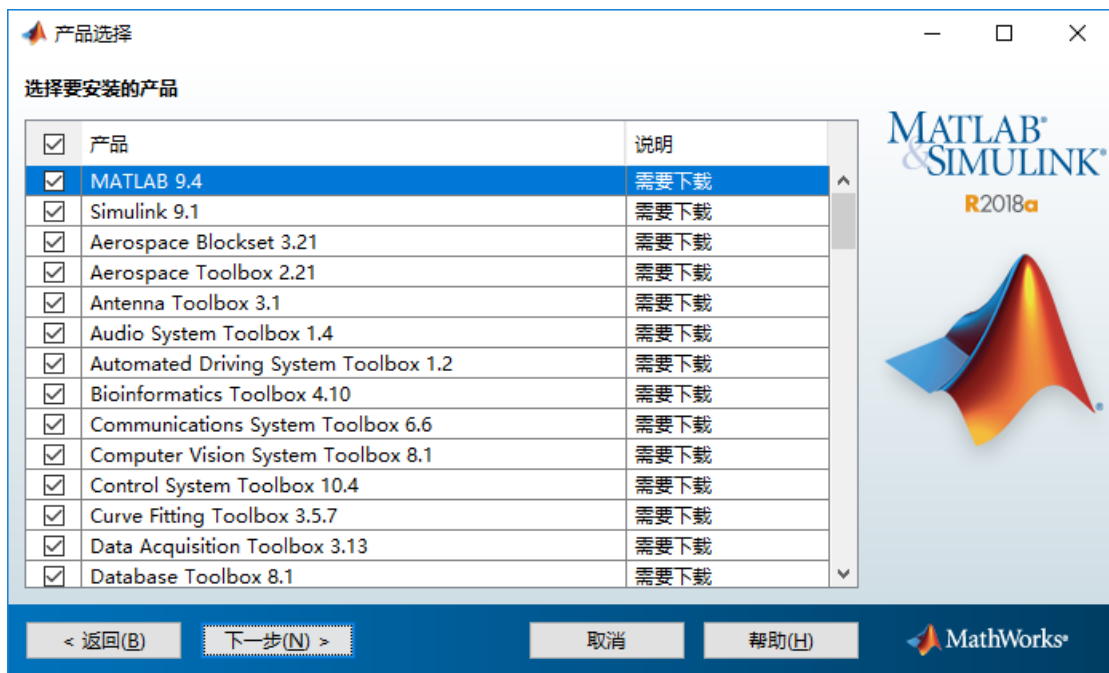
产品选择

选择要安装的产品

| ☑ | 产品 | 说明 |
|---|---|---|
| ☑ | MATLAB 9.4 | 需要下载 |
| ☑ | Simulink 9.1 | 需要下载 |
| ☑ | Aerospace Blockset 3.21 | 需要下载 |
| ☑ | Aerospace Toolbox 2.21 | 需要下载 |
| ☑ | Antenna Toolbox 3.1 | 需要下载 |
| ☑ | Audio System Toolbox 1.4 | 需要下载 |
| ☑ | Automated Driving System Toolbox 1.2 | 需要下载 |
| ☑ | Bioinformatics Toolbox 4.10 | 需要下载 |
| ☑ | Communications System Toolbox 6.6 | 需要下载 |
| ☑ | Computer Vision System Toolbox 8.1 | 需要下载 |
| ☑ | Control System Toolbox 10.4 | 需要下载 |
| ☑ | Curve Fitting Toolbox 3.5.7 | 需要下载 |
| ☑ | Data Acquisition Toolbox 3.13 | 需要下载 |
| ☑ | Database Toolbox 8.1 | 需要下载 |

MATLAB® & SIMULINK®
R2018a

< 返回(B)
下一步(N) >
取消
帮助(H)
MathWorks®